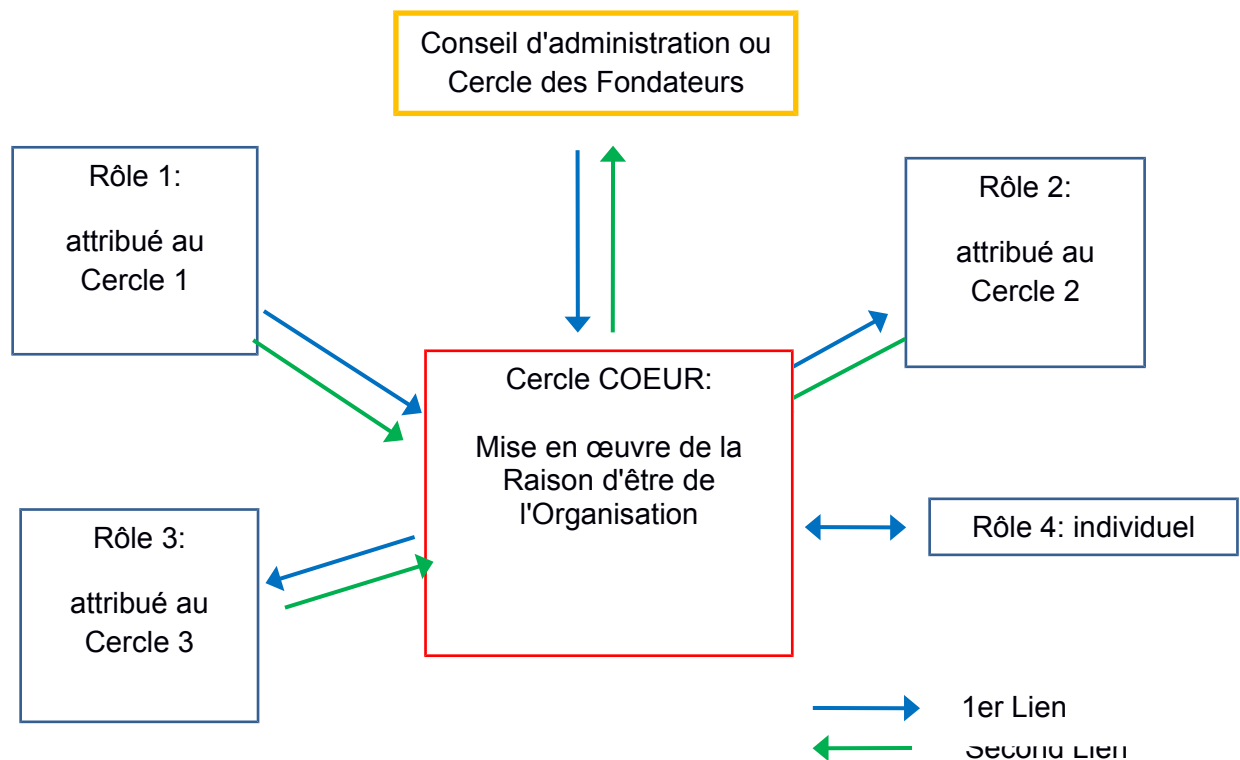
Conseil d'administration ou Cercle des Fondateurs

Rôle 1:

attribué au Cercle 1

Rôle 2:

attribué au Cercle 2

Cercle COEUR:

Mise en œuvre de la Raison d'être de l'Organisation

Rôle 3:

attribué au Cercle 3

Rôle 4: individuel

1er Lien

Second Lien